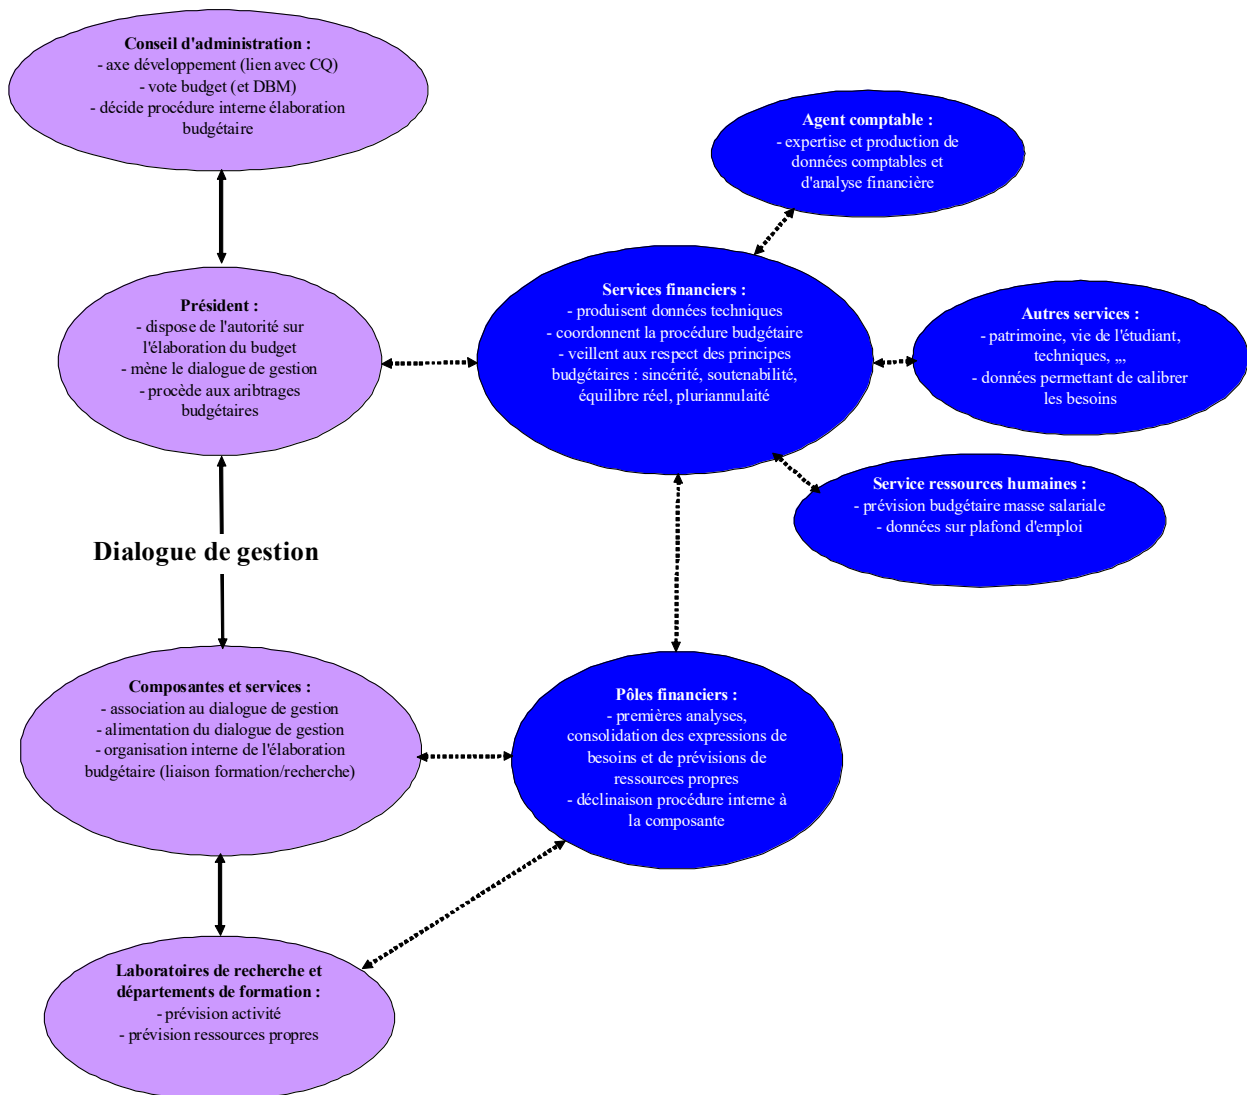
**Conseil d'administration :**
- axe développement (lien avec CQ)
- vote budget (et DBM)
- décide procédure interne élaboration budgétaire

**Agent comptable :**
- expertise et production de données comptables et d'analyse financière

**Président :**
- dispose de l'autorité sur l'élaboration du budget
- mène le dialogue de gestion
- procède aux aribtrages budgétaires

**Services financiers :**
- produisent données techniques
- coordonnent la procédure budgétaire
- veillent aux respect des principes budgétaires : sincérité, soutenabilité, équilibre réel, pluriannulaité

**Autres services :**
- patrimoine, vie de l'étudiant, techniques, „,
- données permettant de calibrer les besoins

**Service ressources humaines :**
- prévision budgétaire masse salariale
- données sur plafond d'emploi

**Dialogue de gestion**

**Composantes et services :**
- association au dialogue de gestion
- alimentation du dialogue de gestion
- organisation interne de l'élaboration budgétaire (liaison formation/recherche)

**Pôles financiers :**
- premières analyses, consolidation des expressions de besoins et de prévisions de ressources propres
- déclinaison procédure interne à la composante

**Laboratoires de recherche et départements de formation :**
- prévision activité
- prévision ressources propres